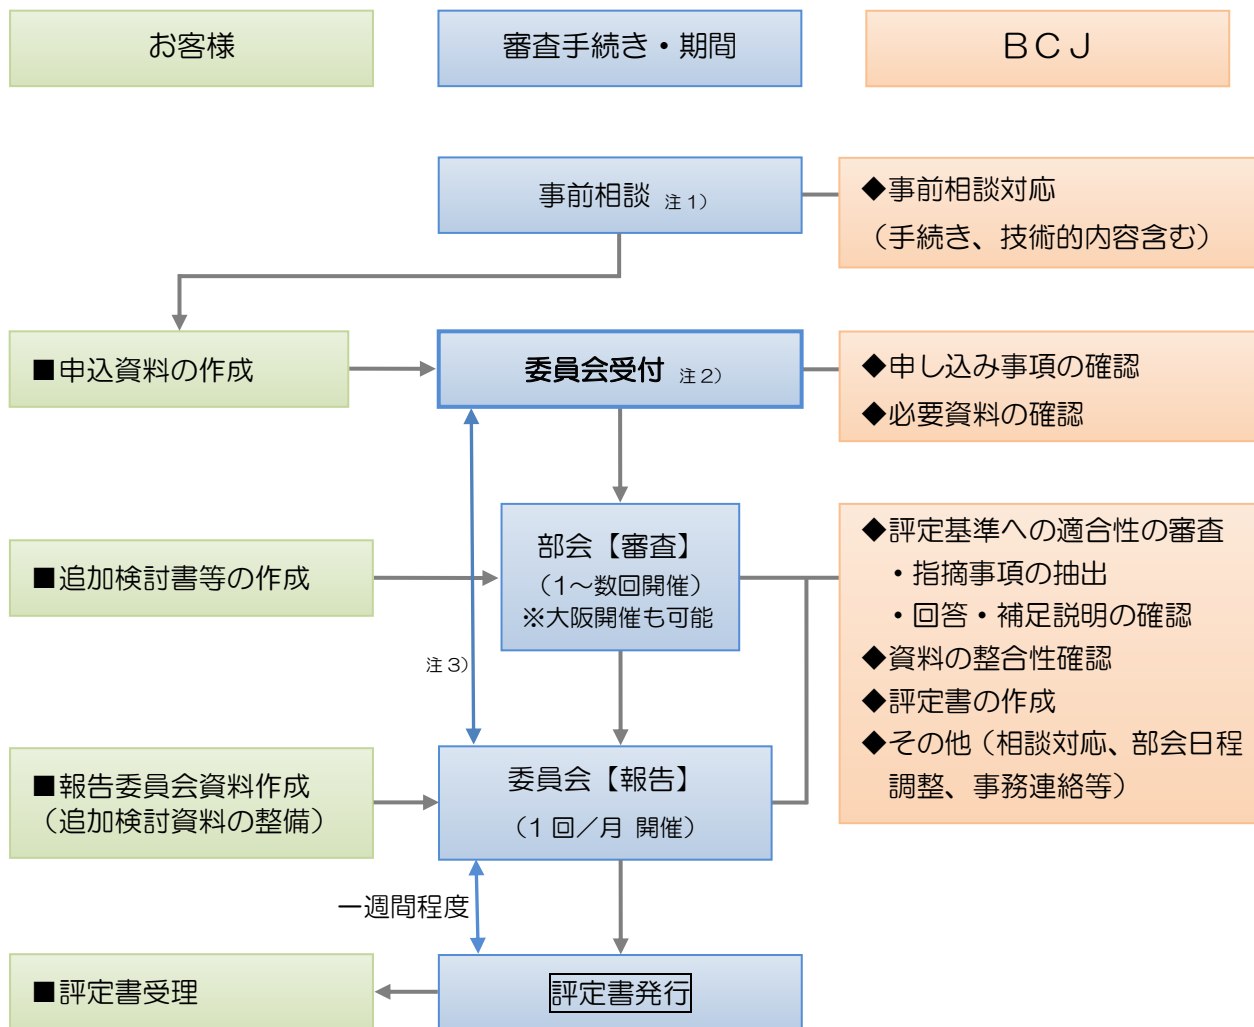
お客様

審査手続き・期間

BCJ

事前相談 注1)

◆事前相談対応
(手続き、技術的内容含む)

■申込資料の作成

委員会受付 注2)

◆申し込み事項の確認
◆必要資料の確認

■追加検討書等の作成

部会【審査】
(1~数回開催)
※大阪開催も可能

◆評定基準への適合性の審査
・指摘事項の抽出
・回答・補足説明の確認
◆資料の整合性確認
◆評定書の作成
◆その他(相談対応、部会日程調整、事務連絡等)

注3)

■報告委員会資料作成
(追加検討資料の整備)

委員会【報告】
(1回/月 開催)

一週間程度

■評定書受理

評定書発行